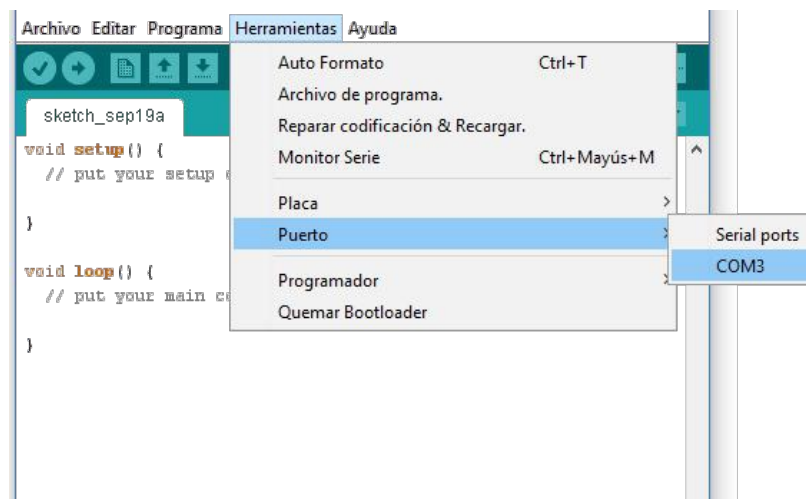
Archivo Editar Programa Herramientas Ayuda

sketch_sep19a

void setup() {
  // put your setup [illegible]

}

void loop() {
  // put your main c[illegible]

}

Auto Formato Ctrl+T
Archivo de programa.
Reparar codificación & Recargar.
Monitor Serie Ctrl+Mayús+M
Placa
Puerto
Programador
Quemar Bootloader

Serial ports
COM3